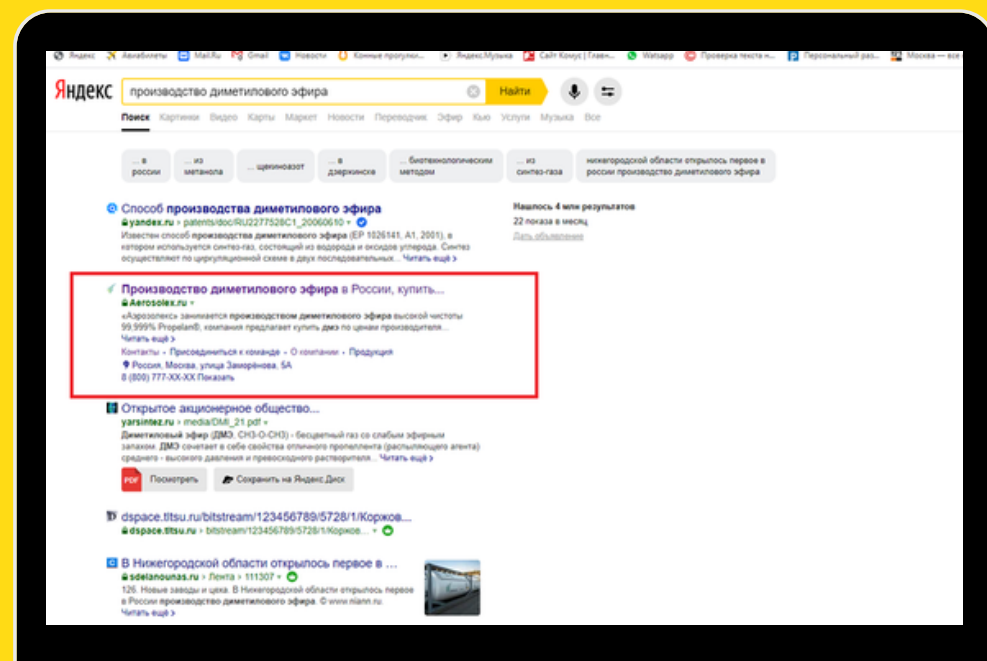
Яндекс Авиабилеты Mail.Ru Gmail Новости Конные прогулки... Яндекс.Музыка Сайт Конус | Главн... Watsapp Проверка текста н... Персональный раз... Москва — все

Яндекс производство диметилового эфира Найти

Поиск Картинки Видео Карты Маркет Новости Переводчик Эфир Кью Услуги Музыка Все

... в россии | ... из метанола | ... щекиноазот | ... в дзержинске | ... биотехнологическим методом | ... из синтез-газа | нижегородской области открылось первое в россии производство диметилового эфира

Способ производства диметилового эфира
yandex.ru › patents/doc/RU2277528C1_20060610
Известен способ производства диметилового эфира (ЕР 1026141, А1, 2001), в котором используется синтез-газ, состоящий из водорода и оксидов углерода. Синтез осуществляют по циркуляционной схеме в двух последовательных... Читать ещё

Нашлось 4 млн результатов
22 показа в месяц
Дать объявление

Производство диметилового эфира в России, купить...
Aerosolex.ru
«Аэрозолекс» занимается производством диметилового эфира высокой чистоты 99,999% Propelan®, компания предлагает купить дмэ по ценам производителя... Читать ещё
Контакты · Присоединиться к команде · О компании · Продукция
Россия, Москва, улица Заморёнова, 5А
8 (800) 777-XX-XX Показать

Открытое акционерное общество...
yarsintez.ru › media/DMI_21.pdf
Диметиловый эфир (ДМЭ, СН3-О-СН3) - бесцветный газ со слабым эфирным запахом. ДМЭ сочетает в себе свойства отличного пропеллента (распыляющего агента) среднего - высокого давления и превосходного растворителя... Читать ещё
PDF Посмотреть Сохранить на Яндекс.Диск

dspace.tltsu.ru/bitstream/123456789/5728/1/Коржов...
dspace.tltsu.ru › bitstream/123456789/5728/1/Коржов...

В Нижегородской области открылось первое в ...
sdelanounas.ru › Лента › 111307
126. Новые заводы и цеха. В Нижегородской области открылось первое в России производство диметилового эфира. © www.niann.ru
Читать ещё